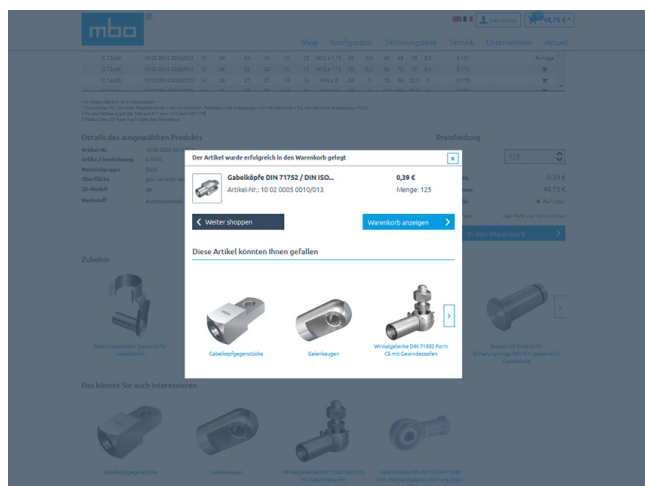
mbo

Shop Konfigurator Zeichnungsdaten Technik Unternehmen Aktuell

48,73 €

Details des ausgewählten Produkts

Preisfindung

Zubehör

Das könnte Sie auch interessieren

Der Artikel wurde erfolgreich in den Warenkorb gelegt

×

Gabelköpfe DIN 71752 / DIN ISO...

Artikel-Nr.: 10 02 0005 0010/013

0,39 €

Menge: 125

‹ Weiter shoppen

Warenkorb anzeigen ›

Diese Artikel könnten Ihnen gefallen

Gabelkopfgegenstücke

Gelenkaugen

Winkelgelenke DIN 71802 Form CS mit Gewindezapfen

›

Gabelkopfgegenstücke

Gelenkaugen

Winkelgelenke DIN 71802 Form CS mit Gewindezapfen